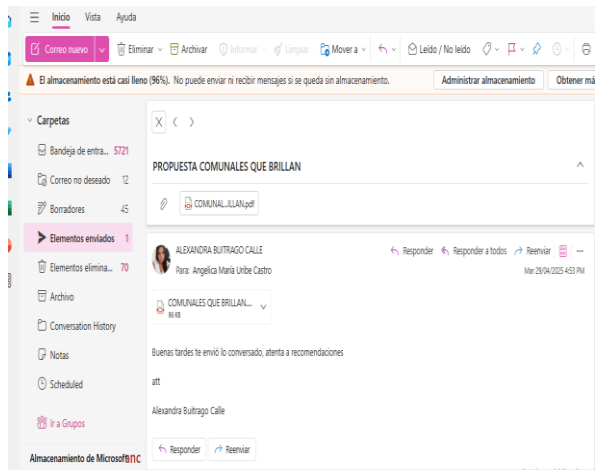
Inicio Vista Ayuda

Correo nuevo | Eliminar | Archivar | Informar | Limpiar | Mover a | Leído / No leído

El almacenamiento está casi lleno (96%). No puede enviar ni recibir mensajes si se queda sin almacenamiento. Administrar almacenamiento Obtener má

Carpetas
Bandeja de entra... 5721
Correo no deseado 12
Borradores 45
Elementos enviados 1
Elementos elimina... 70
Archivo
Conversation History
Notas
Scheduled
Ir a Grupos
Almacenamiento de Microsoft

PROPUESTA COMUNALES QUE BRILLAN

COMUNAL...ILLAN.pdf

ALEXANDRA BUITRAGO CALLE
Para: Angelica María Uribe Castro
Responder Responder a todos Reenviar
Mar 29/04/2025 4:53 PM

COMUNALES QUE BRILLAN....
86 KB

Buenas tardes te envió lo conversado, atenta a recomendaciones

att

Alexandra Buitrago Calle

Responder Reenviar